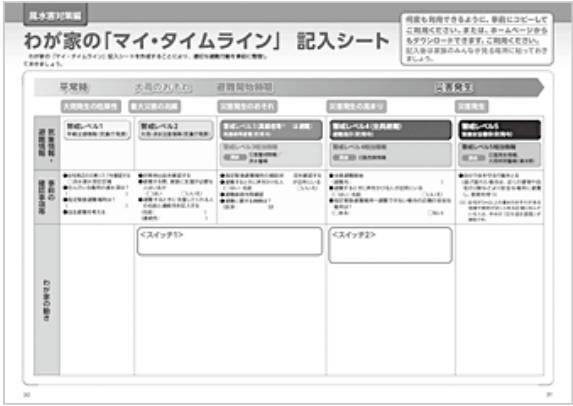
風水害対策編

わが家の「マイ・タイムライン」 記入シート

わが家の「マイ・タイムライン」記入シートを作成することにより、適切な避難行動を事前に整理しておきましょう。

何度も利用できるように、事前にコピーしてご利用ください。または、ホームページからもダウンロードできます。ご利用ください。記入後は家族のみんなが見る場所に貼っておきましょう。

平常時　大雨のおそれ　避難開始時期　災害発生

大雨発生の危険等　重大災害の危険　災害発生のおそれ　災害発生の高まり　災害発生

気象情報・避難情報

警戒レベル1　警戒レベル2　警戒レベル3（高齢者等避難）　警戒レベル4（全員避難）　警戒レベル5

事前の確認事項等

<スイッチ1>　<スイッチ2>

わが家の動き

30　31